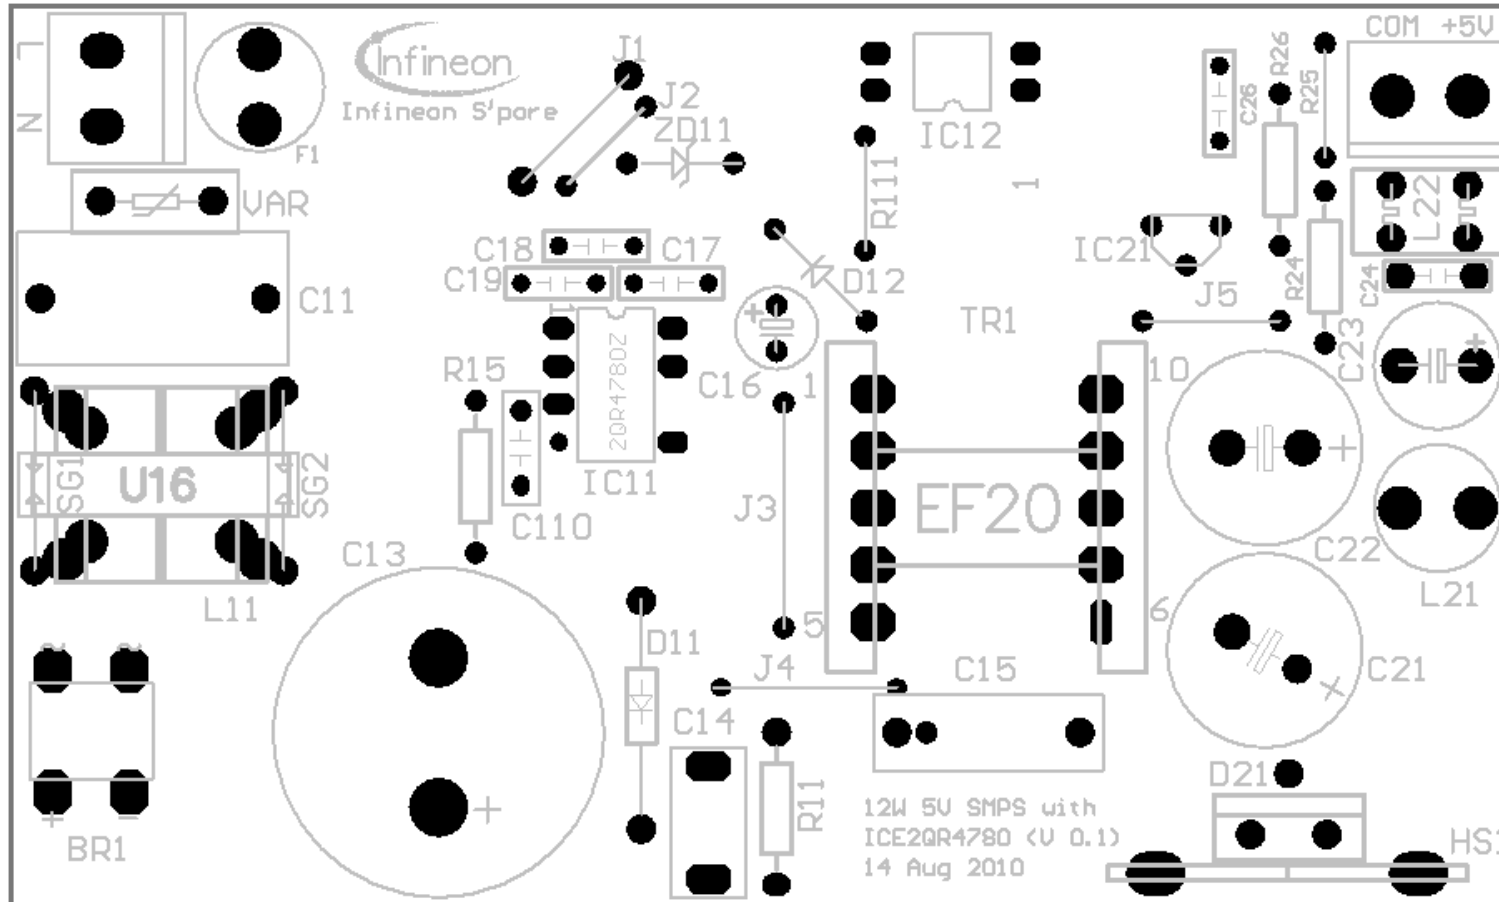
L
N
F1
Infineon
Infineon S'pore
J1
J2
ZD11
VAR
C18
C17
C19
C11
R15
2QR4780Z
IC11
C110
C16
1
R111
D12
IC12
1
TR1
IC21
J5
R26
R25
C26
COM +5V
L22
R24
C24
C23
10
EF20
J3
5
6
C22
L21
C21
SG1
U16
SG2
L11
C13
BR1
+
D11
J4
C14
R11
C15
12W 5V SMPS with
ICE2QR4780 (V 0.1)
14 Aug 2010
D21
HS
+
+
+
+